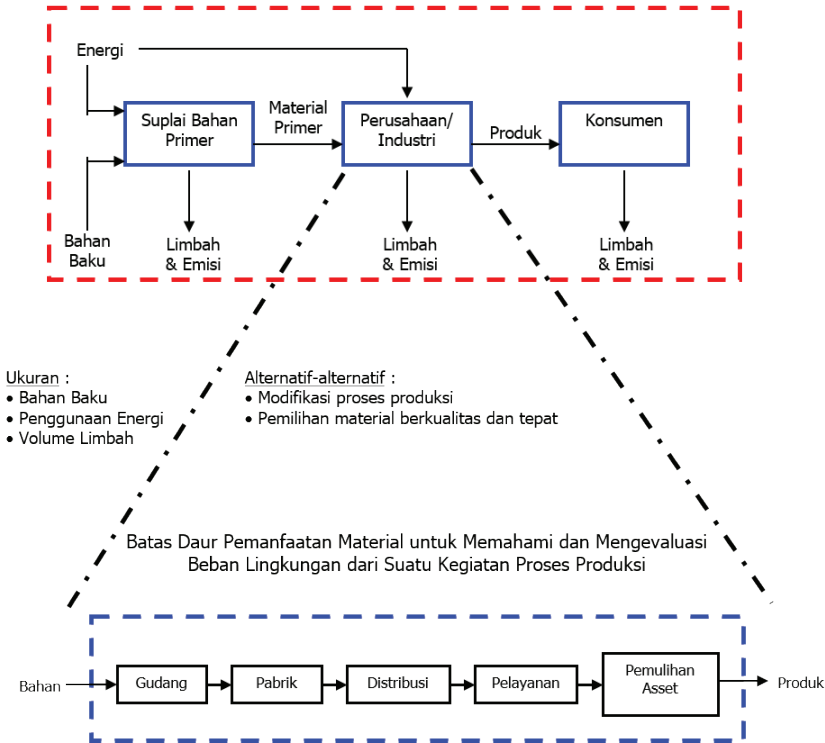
Energi

Bahan Baku

Suplai Bahan Primer

Material Primer

Perusahaan/ Industri

Produk

Konsumen

Limbah & Emisi

Limbah & Emisi

Limbah & Emisi

Ukuran :
• Bahan Baku
• Penggunaan Energi
• Volume Limbah

Alternatif-alternatif :
• Modifikasi proses produksi
• Pemilihan material berkualitas dan tepat

Batas Daur Pemanfaatan Material untuk Memahami dan Mengevaluasi Beban Lingkungan dari Suatu Kegiatan Proses Produksi

Bahan

Gudang

Pabrik

Distribusi

Pelayanan

Pemulihan Asset

Produk